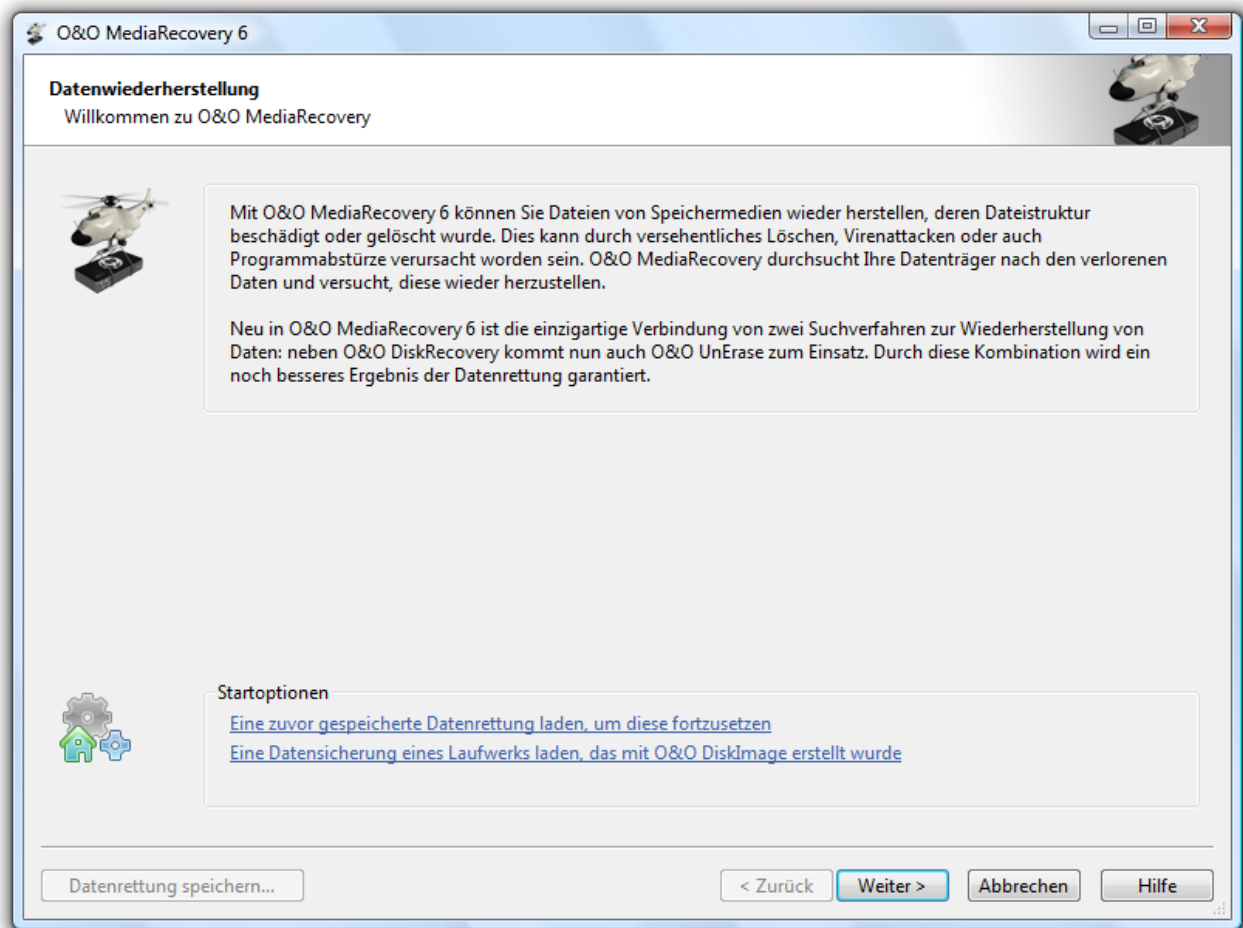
O&O MediaRecovery 6

Datenwiederherstellung
Willkommen zu O&O MediaRecovery

Mit O&O MediaRecovery 6 können Sie Dateien von Speichermedien wieder herstellen, deren Dateistruktur beschädigt oder gelöscht wurde. Dies kann durch versehentliches Löschen, Virenattacken oder auch Programmabstürze verursacht worden sein. O&O MediaRecovery durchsucht Ihre Datenträger nach den verlorenen Daten und versucht, diese wieder herzustellen.

Neu in O&O MediaRecovery 6 ist die einzigartige Verbindung von zwei Suchverfahren zur Wiederherstellung von Daten: neben O&O DiskRecovery kommt nun auch O&O UnErase zum Einsatz. Durch diese Kombination wird ein noch besseres Ergebnis der Datenrettung garantiert.

Startoptionen
Eine zuvor gespeicherte Datenrettung laden, um diese fortzusetzen
Eine Datensicherung eines Laufwerks laden, das mit O&O DiskImage erstellt wurde

Datenrettung speichern...
< Zurück
Weiter >
Abbrechen
Hilfe